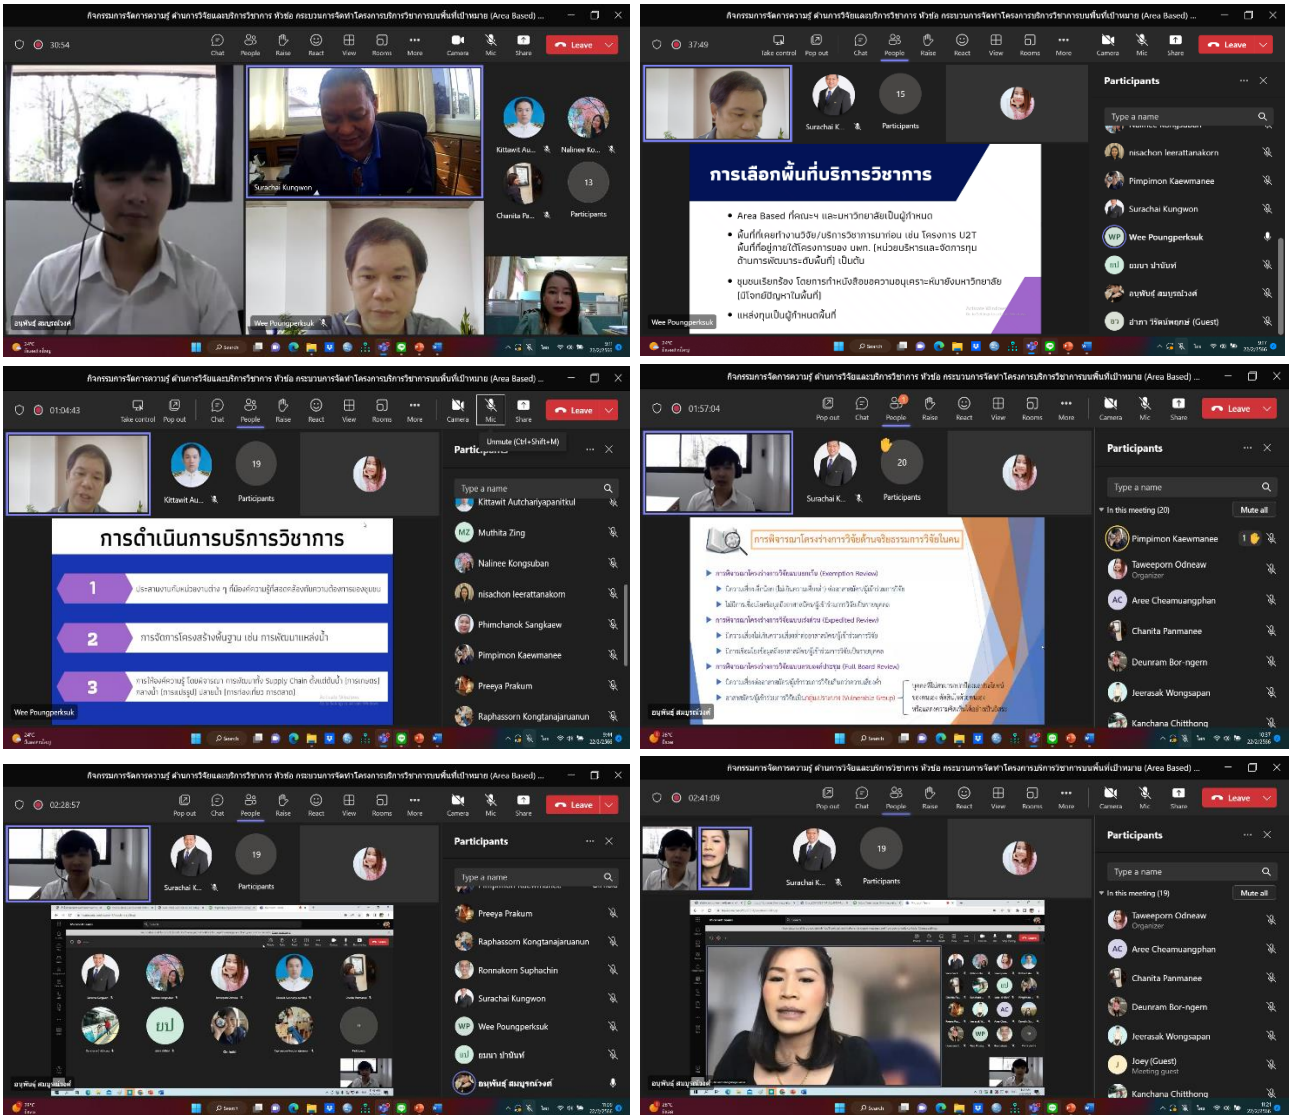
กิจกรรมการจัดการความรู้ ด้านการวิจัยและบริการวิชาการ หัวข้อ กระบวนการจัดทำโครงการบริการวิชาการบนพื้นที่เป้าหมาย (Area Based) ...

30:54

Chat People Raise React View Rooms More Camera Mic Share Leave

Surachai Kungwon

Kittawit Au... Nalinee Ko... Chanita Pa... 13 Participants

อนุพันธ์ สมบูรณ์วงศ์

Wee Poungperksuk

กิจกรรมการจัดการความรู้ ด้านการวิจัยและบริการวิชาการ หัวข้อ กระบวนการจัดทำโครงการบริการวิชาการบนพื้นที่เป้าหมาย (Area Based) ...

37:49

Take control Pop out Chat People Raise React View Rooms More Camera Mic Share Leave

Surachai K... 15 Participants

การเลือกพื้นที่บริการวิชาการ

• Area Based ที่คณะฯ และมหาวิทยาลัยเป็นผู้กำหนด

• พื้นที่ที่เคยทำงานวิจัย/บริการวิชาการมาก่อน เช่น โครงการ U2T พื้นที่ที่อยู่ภายใต้โครงการของ มทศ. (หน่วยบริหารและจัดการทุนด้านการพัฒนาระดับพื้นที่) เป็นต้น

• ชุมชนเรียกร้อง โดยการทำหนังสือขอความอนุเคราะห์มายังมหาวิทยาลัย (มีโจทย์ปัญหาในพื้นที่)

• แหล่งทุนเป็นผู้กำหนดพื้นที่

Wee Poungperksuk

Participants

Type a name

nisachon leerattanakorn

Pimpimon Kaewmanee

Surachai Kungwon

Wee Poungperksuk

ธมนา ปาปันท์

อนุพันธ์ สมบูรณ์วงศ์

อำภา วิรัตน์พฤกษ์ (Guest)

กิจกรรมการจัดการความรู้ ด้านการวิจัยและบริการวิชาการ หัวข้อ กระบวนการจัดทำโครงการบริการวิชาการบนพื้นที่เป้าหมาย (Area Based) ...

01:04:43

Take control Pop out Chat People Raise React View Rooms More Camera Mic Share Leave

Unmute (Ctrl+Shift+M)

Kittawit Au... 19 Participants

การดำเนินการบริการวิชาการ

1 ประสานงานกับหน่วยงานต่าง ๆ ที่มีองค์ความรู้สอดคล้องกับความต้องการของชุมชน

2 การจัดการโครงสร้างพื้นฐาน เช่น การพัฒนาแหล่งน้ำ

3 การใช้องค์ความรู้ โดยพิจารณา การสนับสนุนทั้ง Supply Chain ตั้งแต่ต้นน้ำ (การผลิต) กลางน้ำ (การแปรรูป) ปลายน้ำ (การท่องเที่ยว การตลาด)

Wee Poungperksuk

Participants

Type a name

Kittawit Autchariyapanitkul

Muthita Zing

Nalinee Kongsuban

nisachon leerattanakorn

Phimchanok Sangkaew

Pimpimon Kaewmanee

Preeya Prakum

Raphassorn Kongtanajaruanun

กิจกรรมการจัดการความรู้ ด้านการวิจัยและบริการวิชาการ หัวข้อ กระบวนการจัดทำโครงการบริการวิชาการบนพื้นที่เป้าหมาย (Area Based) ...

01:57:04

Pop out Chat People Raise React View Rooms More Camera Mic Share Leave

Surachai K... 20 Participants

การพิจารณาโครงร่างการวิจัยด้านจริยธรรมการวิจัยในคน

อนุพันธ์ สมบูรณ์วงศ์

Participants

Type a name

In this meeting (20) Mute all

Pimpimon Kaewmanee

Taweeporn Odneaw Organizer

Aree Cheamuangphan

Chanita Panmanee

Deunram Bor-ngern

Jeerasak Wongsapan

Kanchana Chitthong

กิจกรรมการจัดการความรู้ ด้านการวิจัยและบริการวิชาการ หัวข้อ กระบวนการจัดทำโครงการบริการวิชาการบนพื้นที่เป้าหมาย (Area Based) ...

02:28:57

Pop out Chat People Raise React View Rooms More Camera Mic Share Leave

Surachai K... 19 Participants

อนุพันธ์ สมบูรณ์วงศ์

Participants

Type a name

Preeya Prakum

Raphassorn Kongtanajaruanun

Ronnakorn Suphachin

Surachai Kungwon

Wee Poungperksuk

ธมนา ปาปันท์

อนุพันธ์ สมบูรณ์วงศ์

กิจกรรมการจัดการความรู้ ด้านการวิจัยและบริการวิชาการ หัวข้อ กระบวนการจัดทำโครงการบริการวิชาการบนพื้นที่เป้าหมาย (Area Based) ...

02:41:09

Pop out Chat People Raise React View Rooms More Camera Mic Share Leave

Surachai K... 19 Participants

อนุพันธ์ สมบูรณ์วงศ์

Participants

Type a name

In this meeting (19) Mute all

Taweeporn Odneaw Organizer

Aree Cheamuangphan

Chanita Panmanee

Deunram Bor-ngern

Jeerasak Wongsapan

Joey (Guest) Meeting guest

Kanchana Chitthong